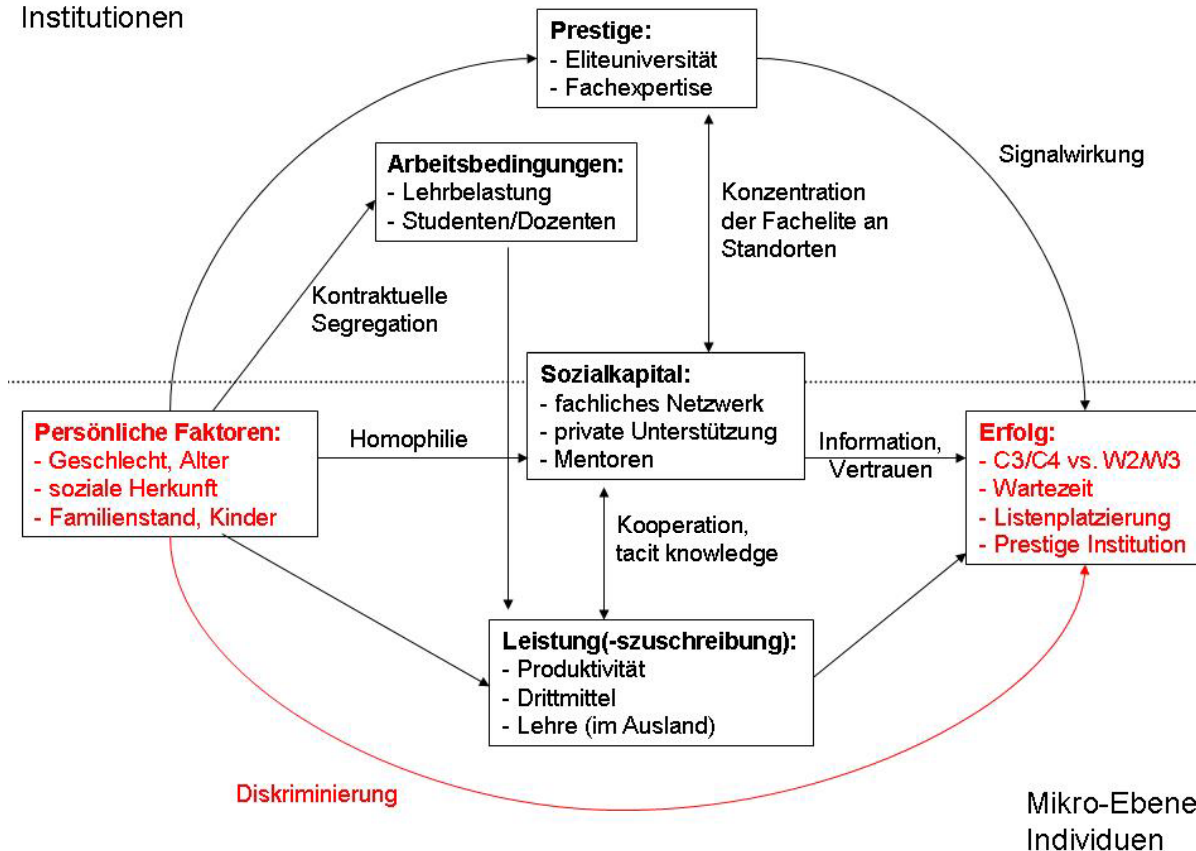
Institutionen

**Prestige:**
- Eliteuniversität
- Fachexpertise

Signalwirkung

**Arbeitsbedingungen:**
- Lehrbelastung
- Studenten/Dozenten

Konzentration der Fachelite an Standorten

Kontraktuelle Segregation

**Sozialkapital:**
- fachliches Netzwerk
- private Unterstützung
- Mentoren

**Persönliche Faktoren:**
- Geschlecht, Alter
- soziale Herkunft
- Familienstand, Kinder

Homophilie

Information, Vertrauen

**Erfolg:**
- C3/C4 vs. W2/W3
- Wartezeit
- Listenplatzierung
- Prestige Institution

Kooperation, tacit knowledge

**Leistung(-szuschreibung):**
- Produktivität
- Drittmittel
- Lehre (im Ausland)

Diskriminierung

Mikro-Ebene
Individuen